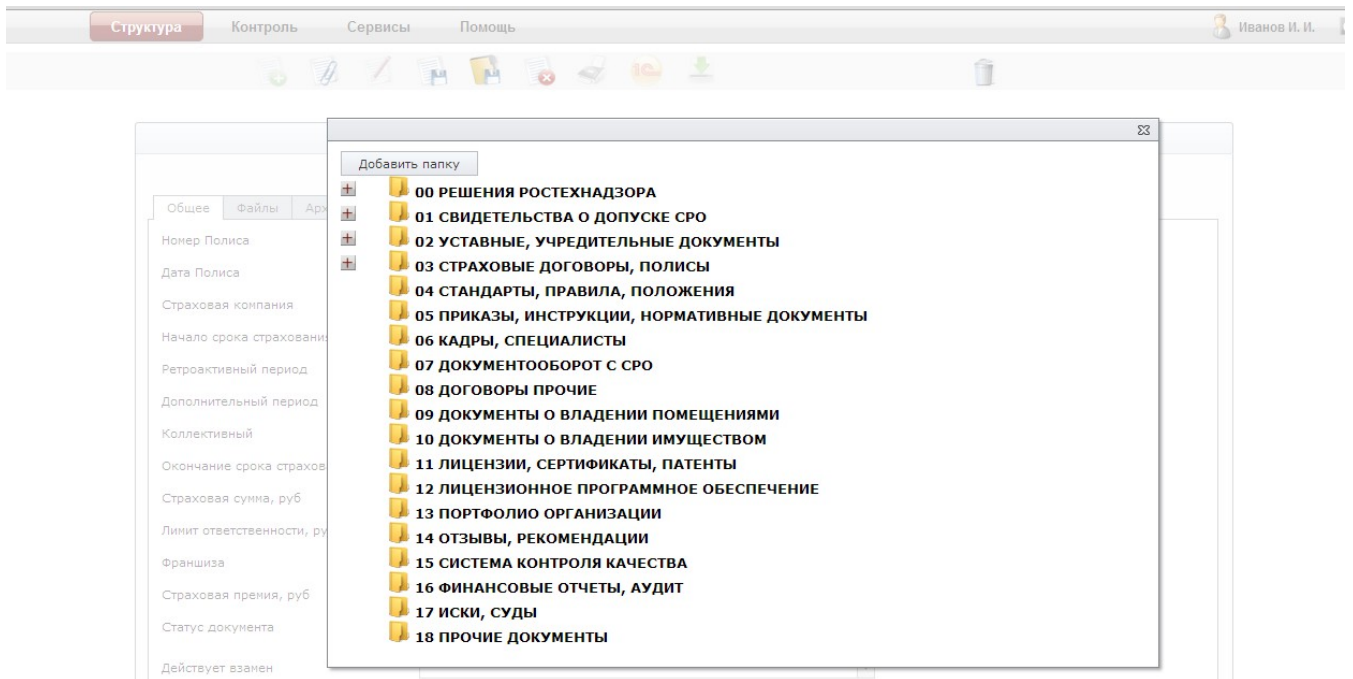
Структура Контроль Сервисы Помощь

Иванов И. И.

Добавить папку

00 РЕШЕНИЯ РОСТЕХНАДЗОРА
01 СВИДЕТЕЛЬСТВА О ДОПУСКЕ СРО
02 УСТАВНЫЕ, УЧРЕДИТЕЛЬНЫЕ ДОКУМЕНТЫ
03 СТРАХОВЫЕ ДОГОВОРЫ, ПОЛИСЫ
04 СТАНДАРТЫ, ПРАВИЛА, ПОЛОЖЕНИЯ
05 ПРИКАЗЫ, ИНСТРУКЦИИ, НОРМАТИВНЫЕ ДОКУМЕНТЫ
06 КАДРЫ, СПЕЦИАЛИСТЫ
07 ДОКУМЕНТООБОРОТ С СРО
08 ДОГОВОРЫ ПРОЧИЕ
09 ДОКУМЕНТЫ О ВЛАДЕНИИ ПОМЕЩЕНИЯМИ
10 ДОКУМЕНТЫ О ВЛАДЕНИИ ИМУЩЕСТВОМ
11 ЛИЦЕНЗИИ, СЕРТИФИКАТЫ, ПАТЕНТЫ
12 ЛИЦЕНЗИОННОЕ ПРОГРАММНОЕ ОБЕСПЕЧЕНИЕ
13 ПОРТФОЛИО ОРГАНИЗАЦИИ
14 ОТЗЫВЫ, РЕКОМЕНДАЦИИ
15 СИСТЕМА КОНТРОЛЯ КАЧЕСТВА
16 ФИНАНСОВЫЕ ОТЧЕТЫ, АУДИТ
17 ИСКИ, СУДЫ
18 ПРОЧИЕ ДОКУМЕНТЫ

Общее Файлы Ар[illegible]
Номер Полиса
Дата Полиса
Страховая компания
Начало срока страховани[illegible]
Ретроактивный период
Дополнительный период
Коллективный
Окончание срока страхов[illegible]
Страховая сумма, руб
Лимит ответственности, ру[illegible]
Франшиза
Страховая премия, руб
Статус документа
Действует взамен